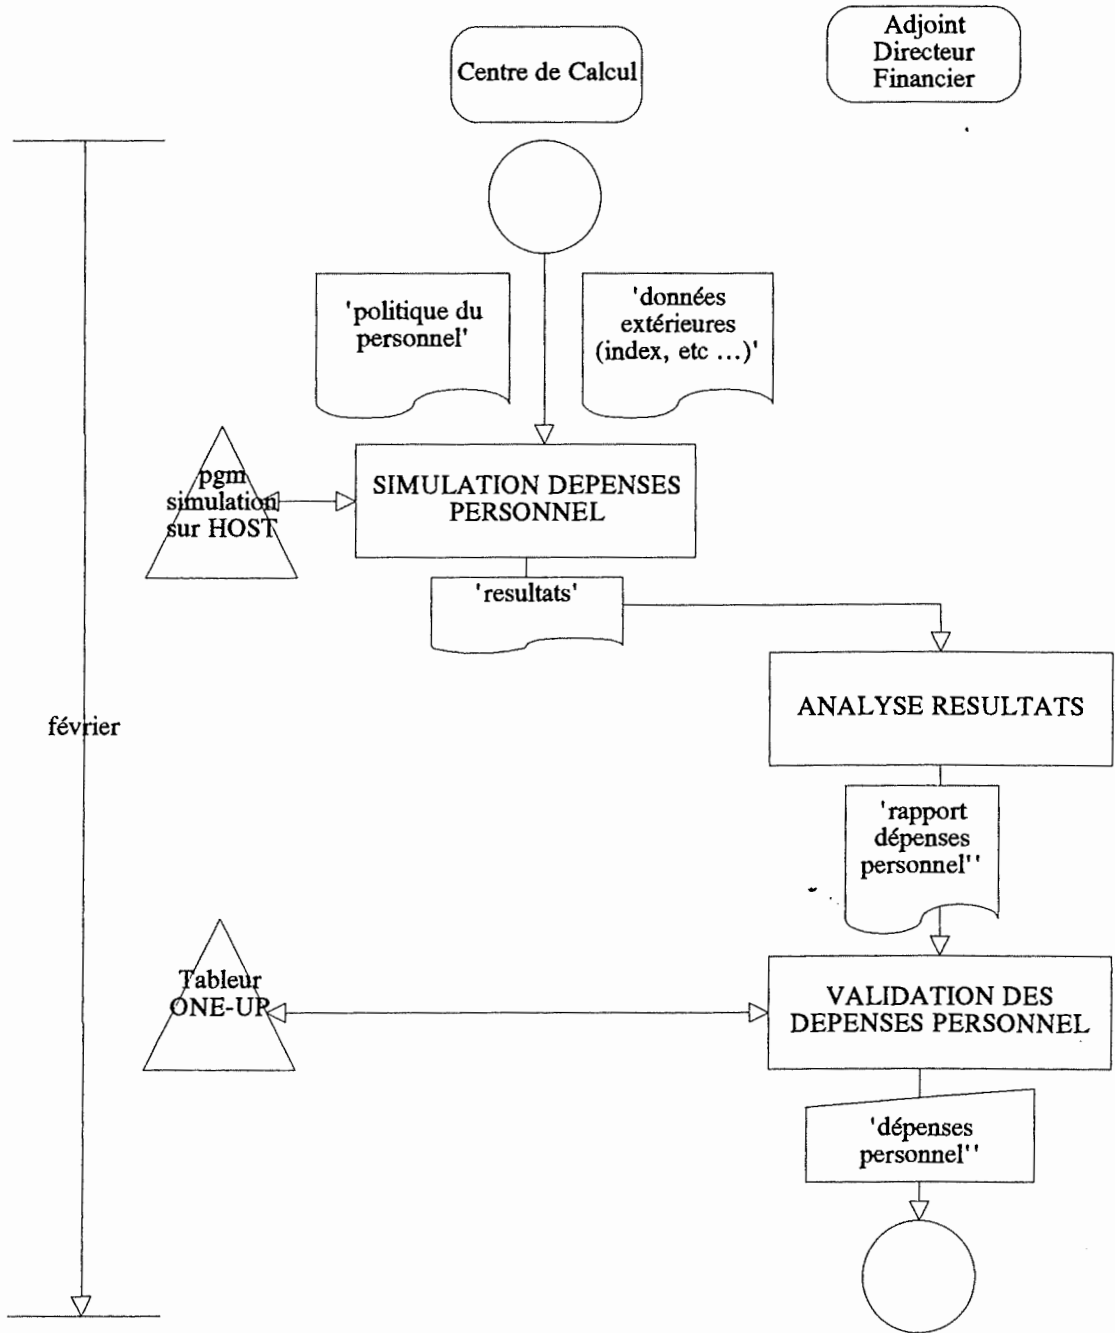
Centre de Calcul

Adjoint Directeur Financier

'politique du personnel'

'données extérieures (index, etc ...)'

pgm simulation sur HOST

SIMULATION DEPENSES PERSONNEL

'resultats'

ANALYSE RESULTATS

février

'rapport dépenses personnel''

Tableur ONE-UP

VALIDATION DES DEPENSES PERSONNEL

'dépenses personnel''